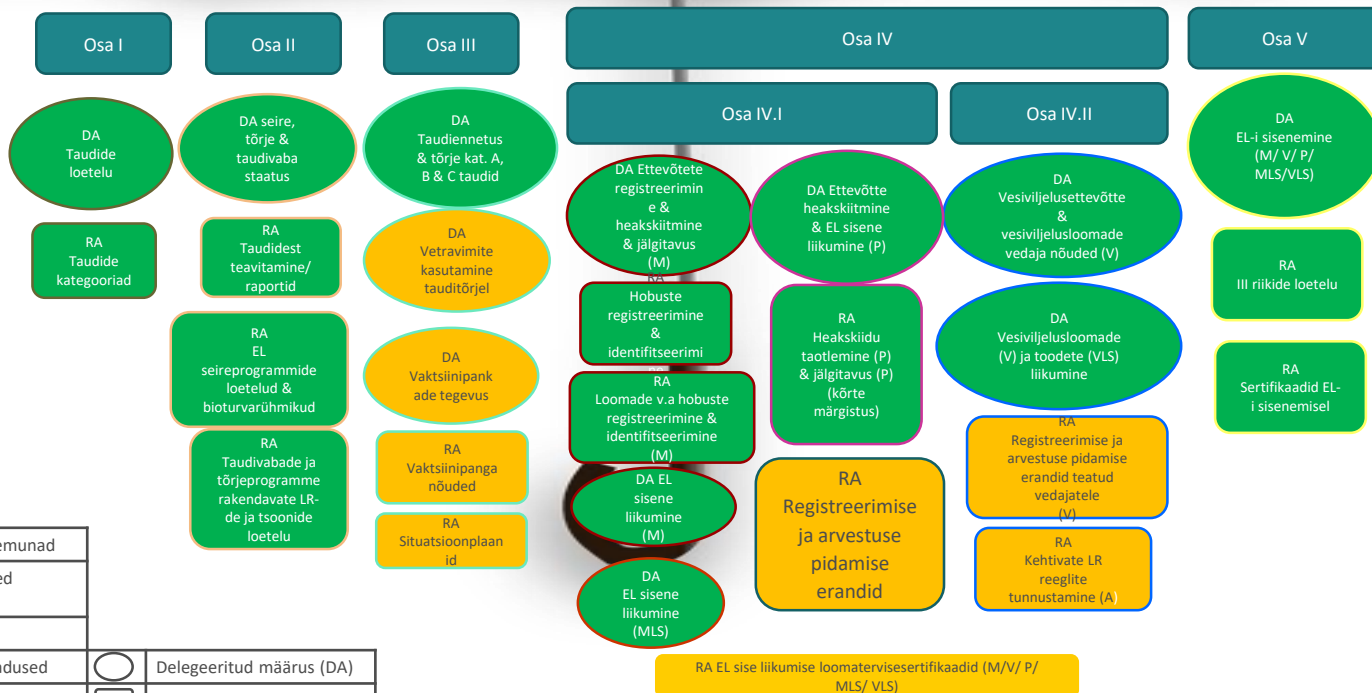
Osa I

Osa II

Osa III

Osa IV

Osa V

Osa IV.I

Osa IV.II

DA Taudide loetelu

RA Taudide kategooriad

DA seire, tõrje & taudivaba staatus

RA Taudidest teavitamine/ raportid

RA EL seireprogrammide loetelud & bioturvarühmikud

RA Taudivabade ja tõrjeprogramme rakendavate LR-de ja tsoonide loetelu

DA Taudiennetus & tõrje kat. A, B & C taudid

DA Vetravimite kasutamine tauditõrjel

DA Vaktsiinipankade tegevus

RA Vaktsiinipanga nõuded

RA Situatsioonplaanid

DA Ettevõtete registreerimine & heakskiitmine & jälgitavus (M)

RA Hobuste registreerimine & identifitseerimi

RA Loomade v.a hobuste registreerimine & identifitseerimine (M)

DA EL sisene liikumine (M)

DA EL sisene liikumine (MLS)

DA Ettevõtte heakskiitmine & EL sisene liikumine (P)

RA Heakskiidu taotlemine (P) & jälgitavus (P) (kõrte märgistus)

RA Registreerimise ja arvestuse pidamise erandid

DA Vesiviljelusettevõtte & vesiviljelusloomade vedaja nõuded (V)

DA Vesiviljelusloomade (V) ja toodete (VLS) liikumine

RA Registreerimise ja arvestuse pidamise erandid teatud vedajatele (V)

RA Kehtivate LR reeglite tunnustamine (A)

DA EL-i sisenemine (M/ V/ P/ MLS/VLS)

RA III riikide loetelu

RA Sertifikaadid EL-i sisenemisel

RA EL sise liikumise loomatervisesertifikaadid (M/V/ P/ MLS/ VLS)

emunad

ed

adused

Delegeeritud määrus (DA)